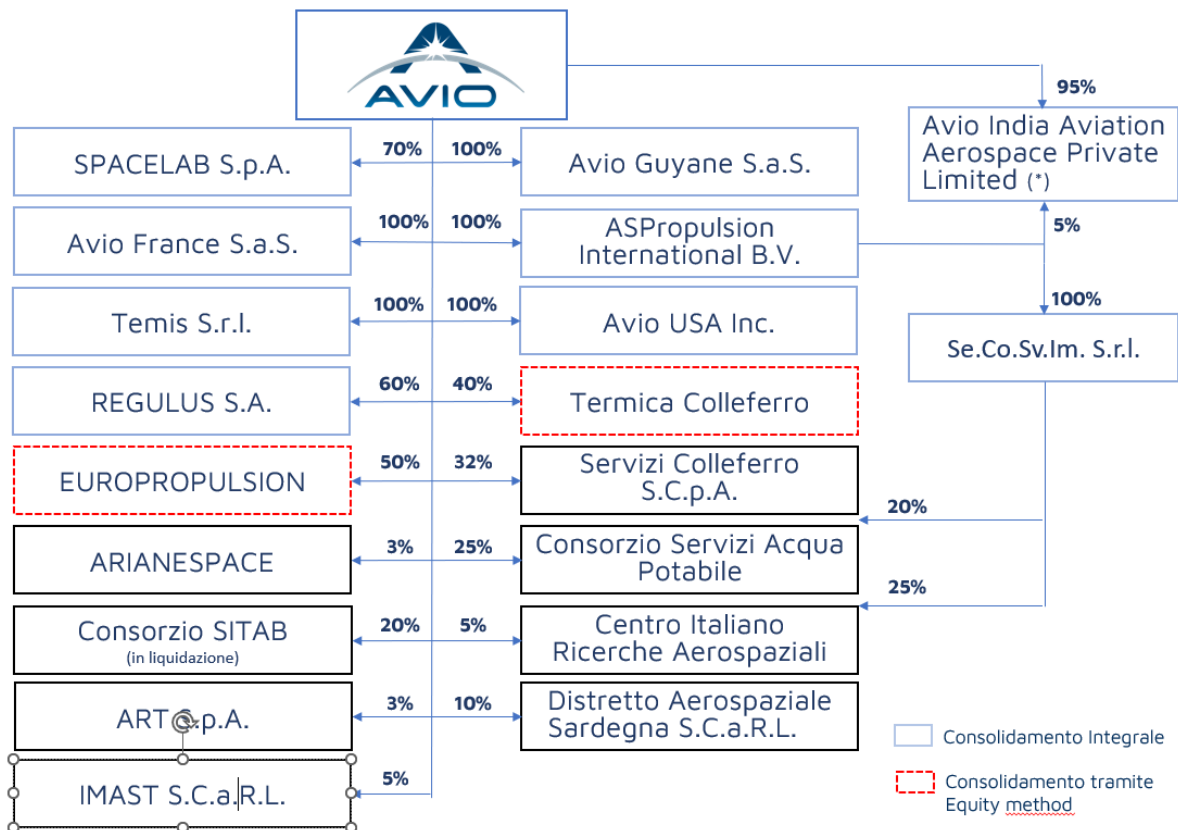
AVIO

95%

Avio India Aviation Aerospace Private Limited (*)

SPACELAB S.p.A.
70%
100%
Avio Guyane S.a.S.

Avio France S.a.S.
100%
100%
ASPropulsion International B.V.

5%

Temis S.r.l.
100%
100%
Avio USA Inc.

100%

Se.Co.Sv.Im. S.r.l.

REGULUS S.A.
60%
40%
Termica Colleferro

EUROPROPULSION
50%
32%
Servizi Colleferro S.C.p.A.

20%

ARIANESPACE
3%
25%
Consorzio Servizi Acqua Potabile

25%

Consorzio SITAB
(in liquidazione)
20%
5%
Centro Italiano Ricerche Aerospaziali

ART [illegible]p.A.
3%
10%
Distretto Aerospaziale Sardegna S.C.a.R.L.

IMAST S.C.a.R.L.
5%

Consolidamento Integrale

Consolidamento tramite Equity method